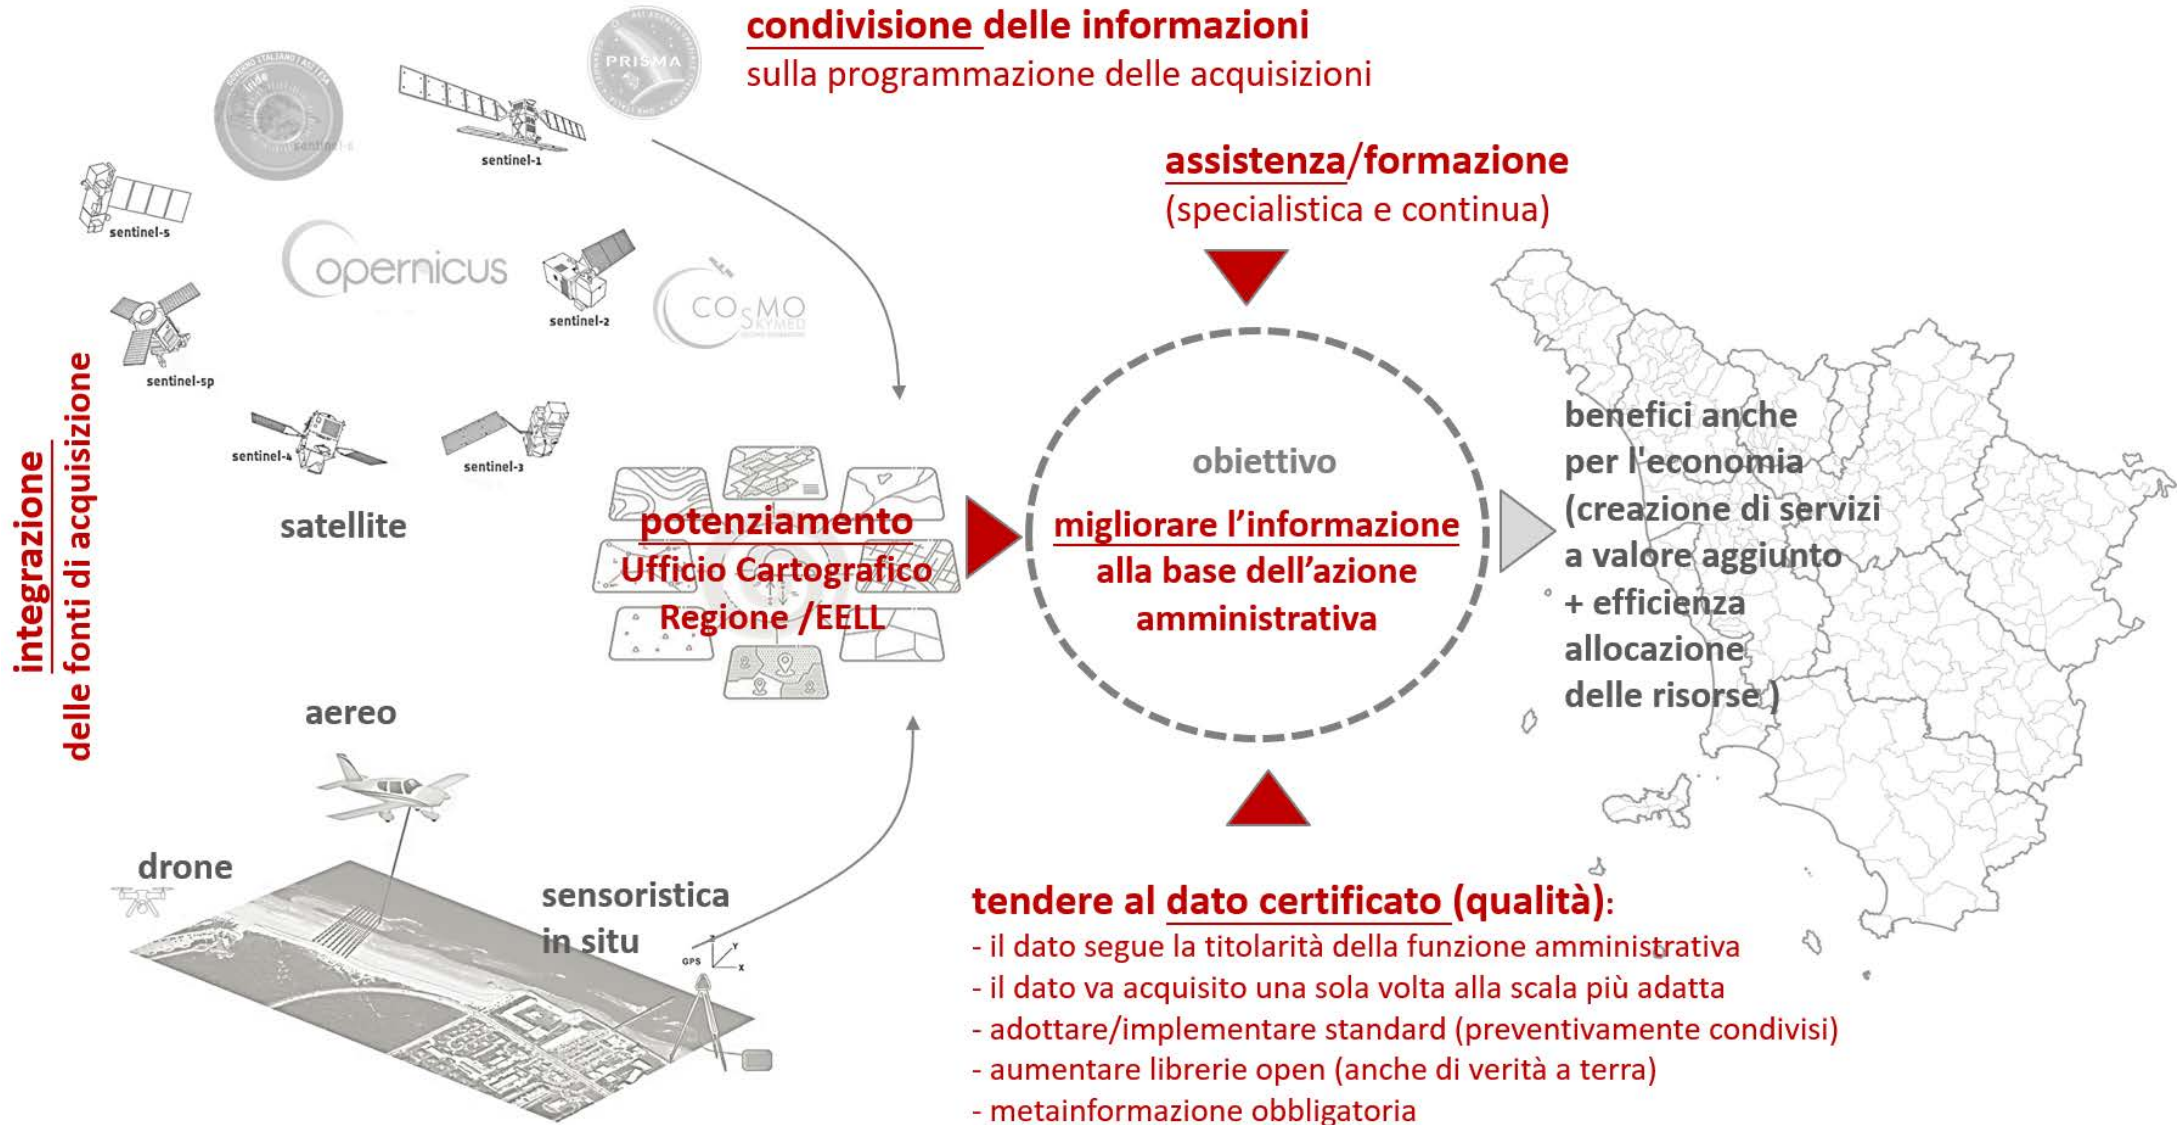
condivisione delle informazioni
sulla programmazione delle acquisizioni

PRISMA

sentinel-1

sentinel-5

opernicus

sentinel-2

COSMO SKYMED

sentinel-5p

sentinel-4

sentinel-3

satellite

integrazione
delle fonti di acquisizione

assistenza/formazione
(specialistica e continua)

potenziamento
Ufficio Cartografico
Regione /EELL

obiettivo
migliorare l'informazione
alla base dell'azione
amministrativa

benefici anche
per l'economia
(creazione di servizi
a valore aggiunto
+ efficienza
allocazione
delle risorse )

aereo

drone

sensoristica
in situ

GPS

tendere al dato certificato (qualità):
- il dato segue la titolarità della funzione amministrativa
- il dato va acquisito una sola volta alla scala più adatta
- adottare/implementare standard (preventivamente condivisi)
- aumentare librerie open (anche di verità a terra)
- metainformazione obbligatoria